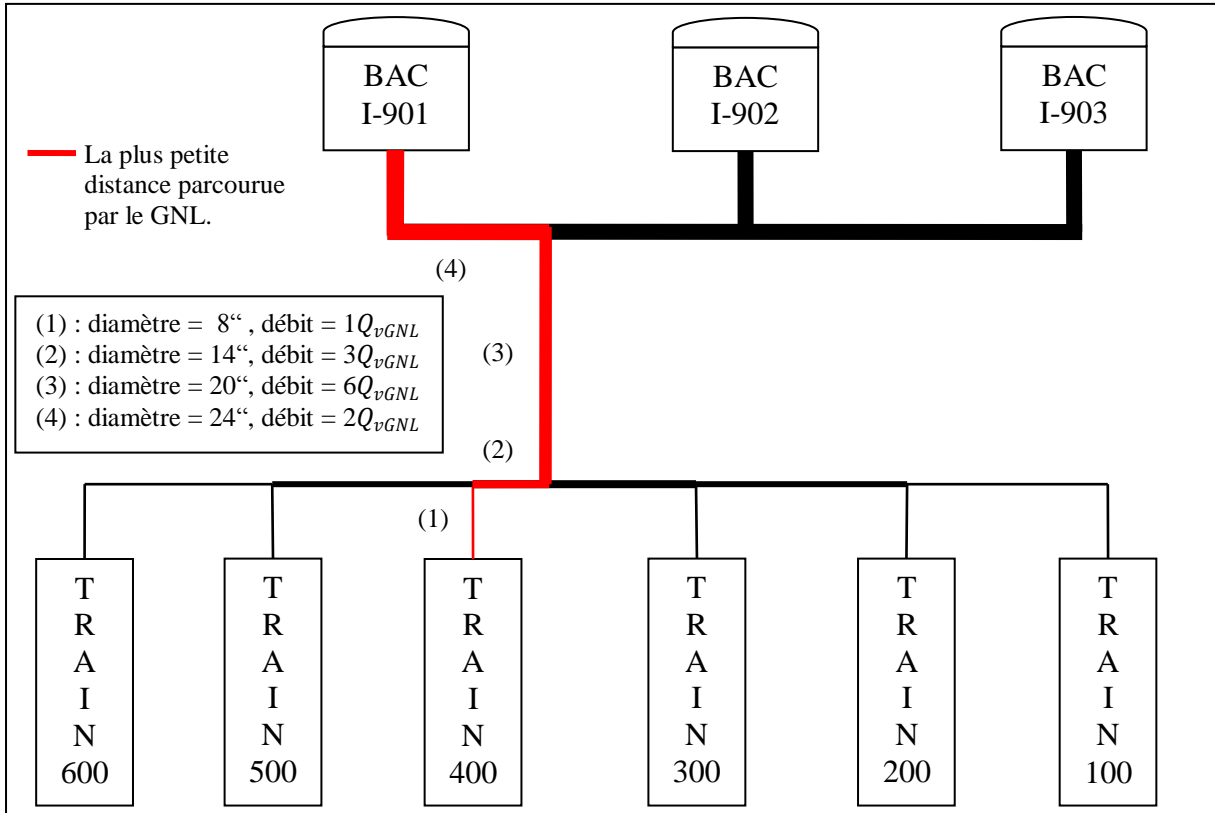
BAC I-901

BAC I-902

BAC I-903

La plus petite distance parcourue par le GNL.

(4)

(1) : diamètre = 8“ , débit = $1Q_{vGNL}$
(2) : diamètre = 14“, débit = $3Q_{vGNL}$
(3) : diamètre = 20“, débit = $6Q_{vGNL}$
(4) : diamètre = 24“, débit = $2Q_{vGNL}$

(3)

(2)

(1)

TRAIN 600

TRAIN 500

TRAIN 400

TRAIN 300

TRAIN 200

TRAIN 100